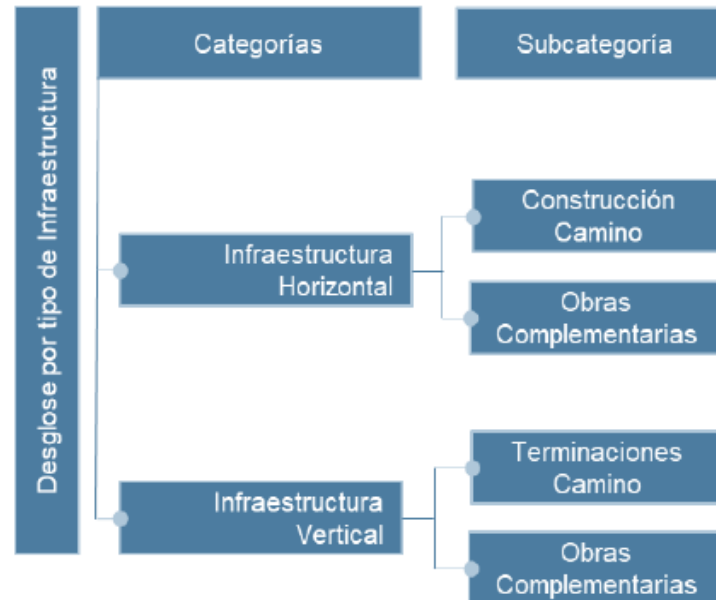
Desglose por tipo de Infraestructura

Categorías

Subcategoría

Infraestructura Horizontal

Construcción Camino

Obras Complementarias

Infraestructura Vertical

Terminaciones Camino

Obras Complementarias